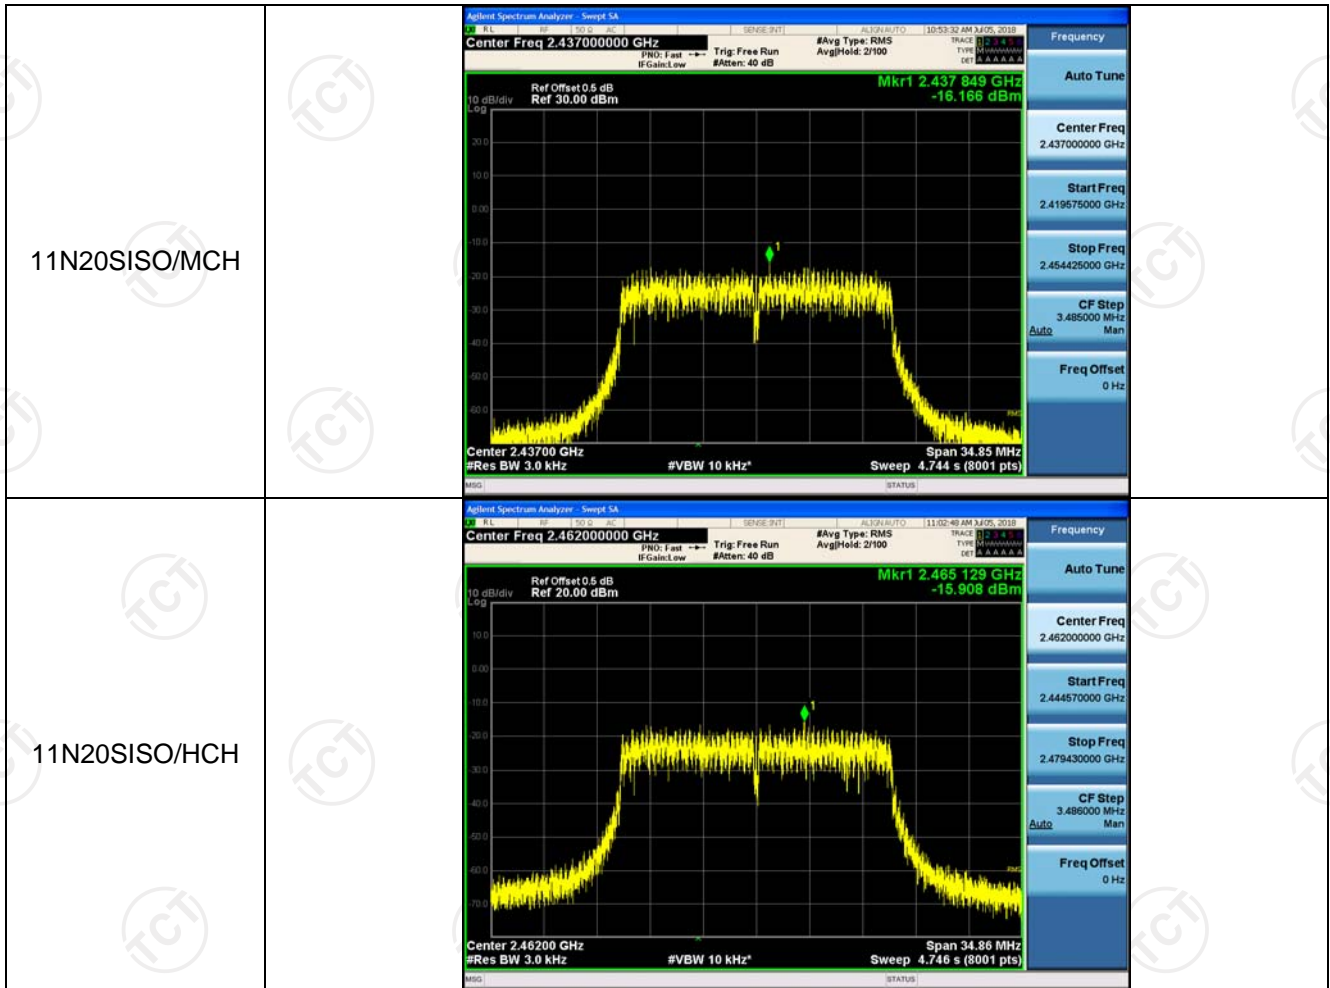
| 11N20SISO/MCH | Agilent Spectrum Analyzer - Swept SA<br>RL RF 50 Ω AC SENSE:INT ALIGN AUTO 10:53:32 AM Jul 05, 2018<br>Center Freq 2.437000000 GHz PNO: Fast IFGain:Low Trig: Free Run #Atten: 40 dB #Avg Type: RMS Avg\|Hold: 2/100 TRACE 1 2 3 4 5 6 TYPE DET A A A A A A<br>Ref Offset 0.5 dB<br>10 dB/div Ref 30.00 dBm<br>Log<br>Mkr1 2.437 849 GHz -16.166 dBm<br>20.0 10.0 0.00 -10.0 -20.0 -30.0 -40.0 -50.0 -60.0<br>Center 2.43700 GHz #Res BW 3.0 kHz #VBW 10 kHz* Span 34.85 MHz Sweep 4.744 s (8001 pts)<br>MSG STATUS<br>Frequency<br>Auto Tune<br>Center Freq 2.437000000 GHz<br>Start Freq 2.419575000 GHz<br>Stop Freq 2.454425000 GHz<br>CF Step 3.485000 MHz Auto Man<br>Freq Offset 0 Hz |
|---|---|
| 11N20SISO/HCH | Agilent Spectrum Analyzer - Swept SA<br>RL RF 50 Ω AC SENSE:INT ALIGN AUTO 11:02:49 AM Jul 05, 2018<br>Center Freq 2.462000000 GHz PNO: Fast IFGain:Low Trig: Free Run #Atten: 40 dB #Avg Type: RMS Avg\|Hold: 2/100 TRACE 1 2 3 4 5 6 TYPE DET A A A A A A<br>Ref Offset 0.5 dB<br>10 dB/div Ref 20.00 dBm<br>Log<br>Mkr1 2.465 129 GHz -15.908 dBm<br>10.0 0.00 -10.0 -20.0 -30.0 -40.0 -50.0 -60.0 -70.0<br>Center 2.46200 GHz #Res BW 3.0 kHz #VBW 10 kHz* Span 34.86 MHz Sweep 4.746 s (8001 pts)<br>MSG STATUS<br>Frequency<br>Auto Tune<br>Center Freq 2.462000000 GHz<br>Start Freq 2.444570000 GHz<br>Stop Freq 2.479430000 GHz<br>CF Step 3.486000 MHz Auto Man<br>Freq Offset 0 Hz |